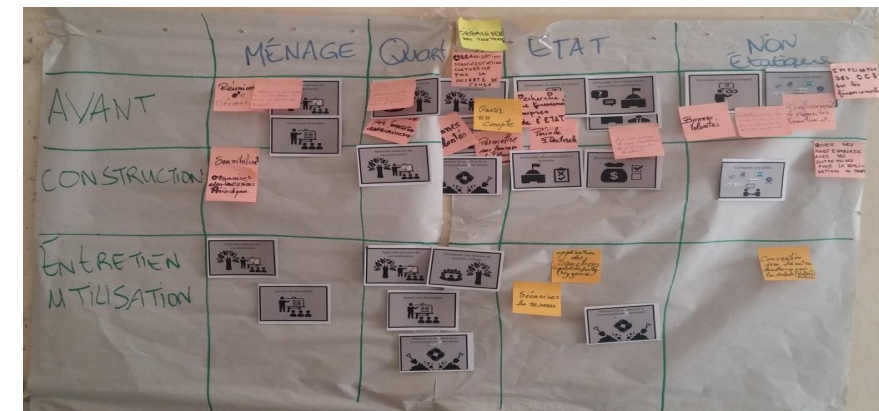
MÉNAGE Quart ÉTAT NON Étatiques

AVANT

CONSTRUCTION

ENTRETIEN UTILISATION

ORGANISER UN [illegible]

Réunion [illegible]

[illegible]

Gestion du Compte

Recherche de financement auprès de l'ETAT

Prise de décision

Bonnes volontés

Sensibilisation

Organiser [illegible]

Séances de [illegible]

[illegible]